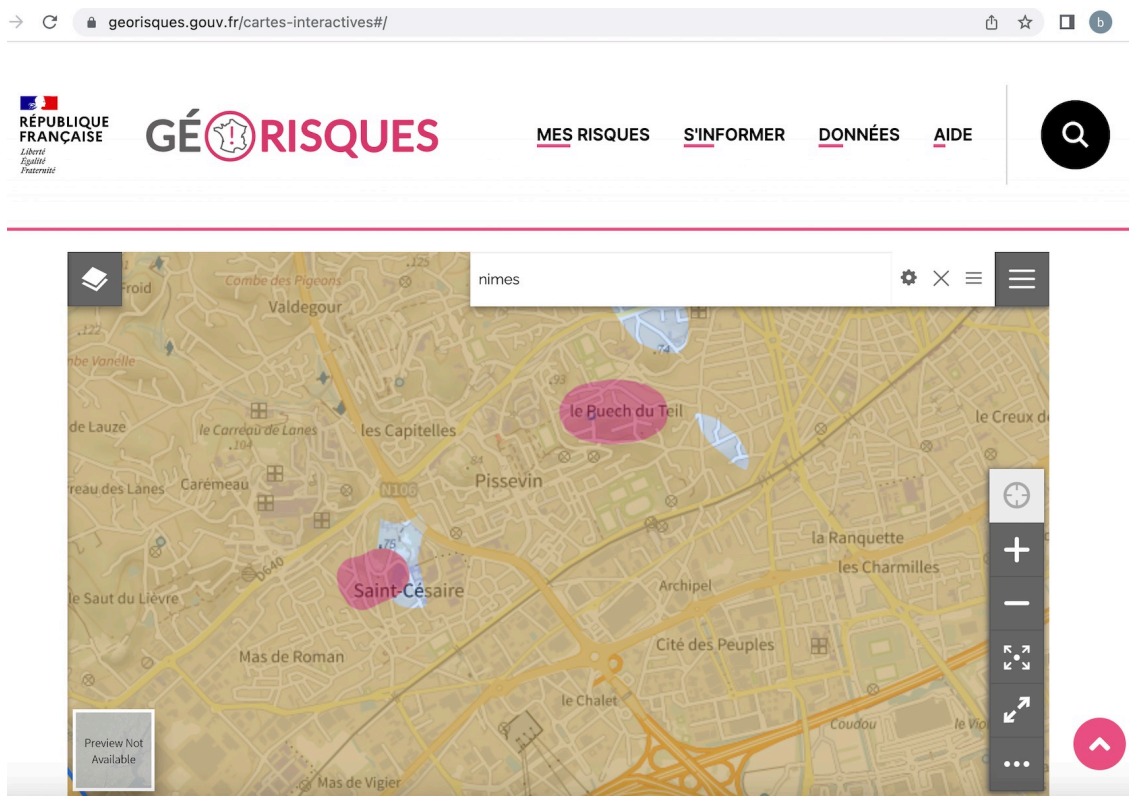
georisques.gouv.fr/cartes-interactives#/

b

RÉPUBLIQUE FRANÇAISE
Liberté
Égalité
Fraternité

GÉORISQUES

MES RISQUES S'INFORMER DONNÉES AIDE

nimes

Froid
Combe des Pigeons
Valdegour
.125
.122
mbe Vanelle
.93
le Puech du Teil
de Lauze
le Carreau de Lanes
.104
les Capitelles
le Creux d
Pissevin
.84
reau des Lanes
Carémeau
N106
la Ranquette
les Charmilles
.75
D640
Saint-Césaire
Archipel
le Saut du Lièvre
Mas de Roman
Cité des Peuples
le Chalet
Coudou
le Vi
Mas de Vigier

Preview Not Available